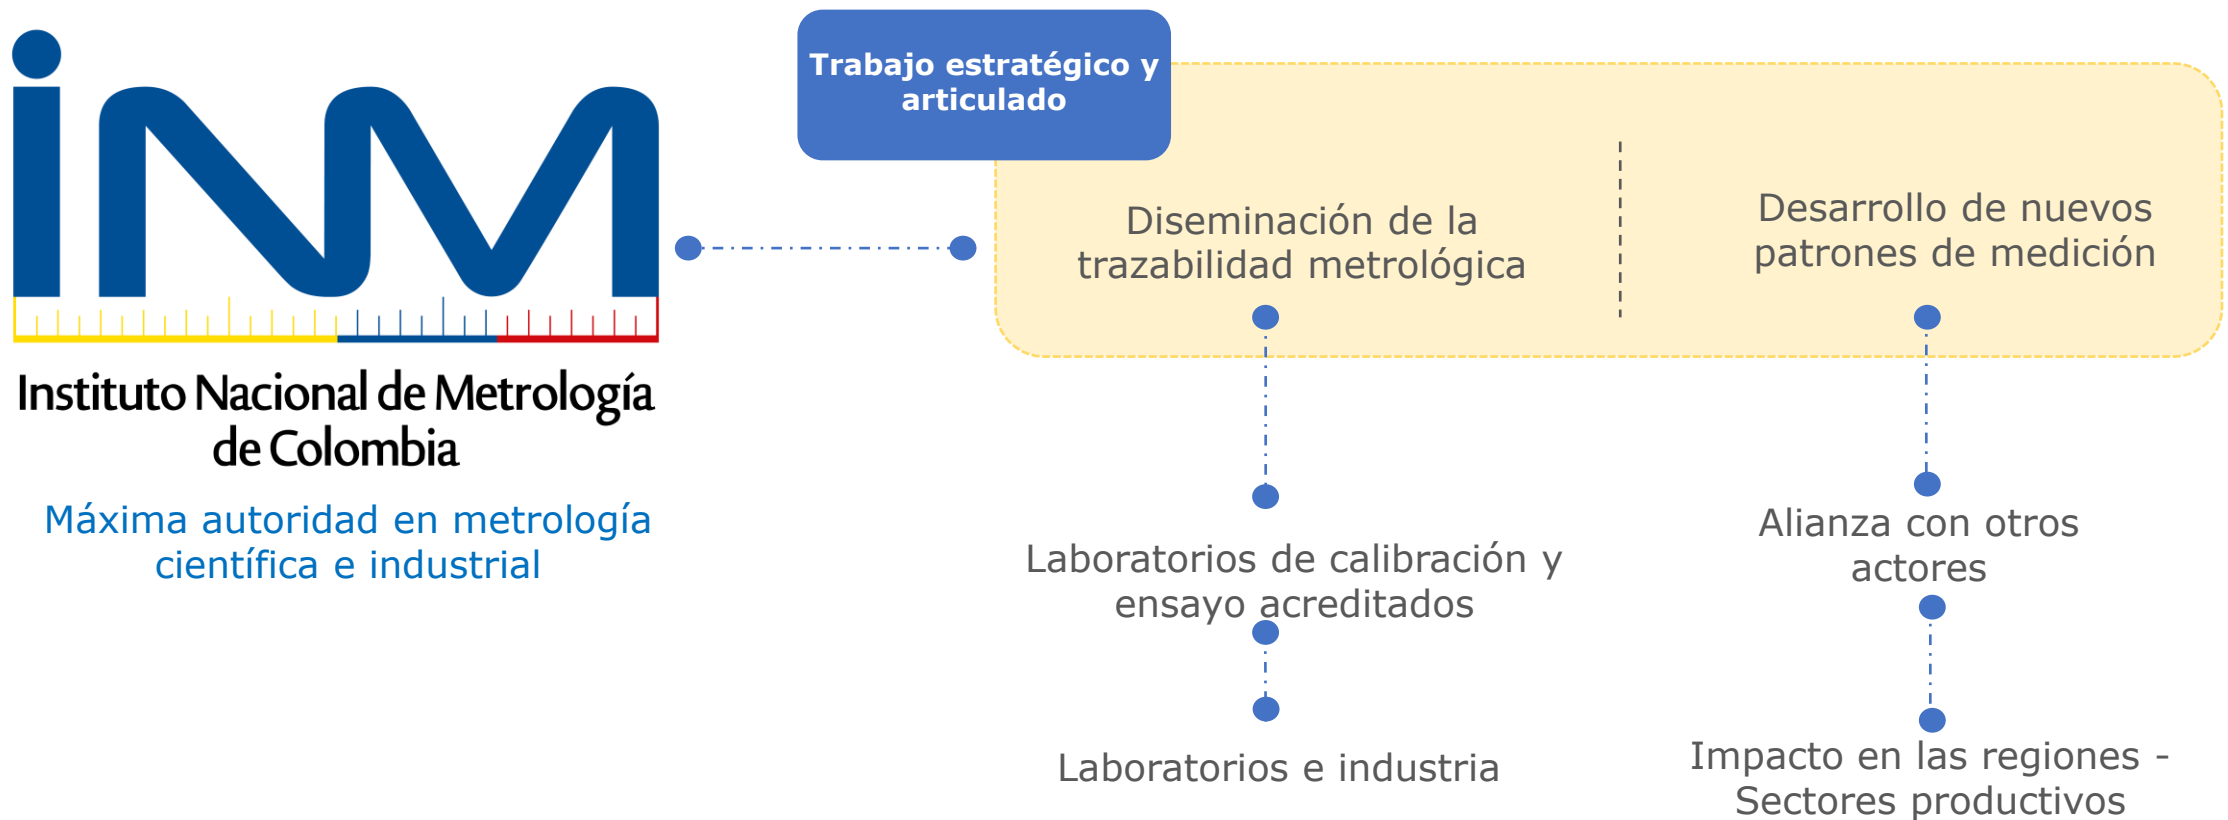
iNM

Instituto Nacional de Metrología de Colombia

Máxima autoridad en metrología científica e industrial

Trabajo estratégico y articulado

Diseminación de la trazabilidad metrológica

Desarrollo de nuevos patrones de medición

Laboratorios de calibración y ensayo acreditados

Laboratorios e industria

Alianza con otros actores

Impacto en las regiones - Sectores productivos